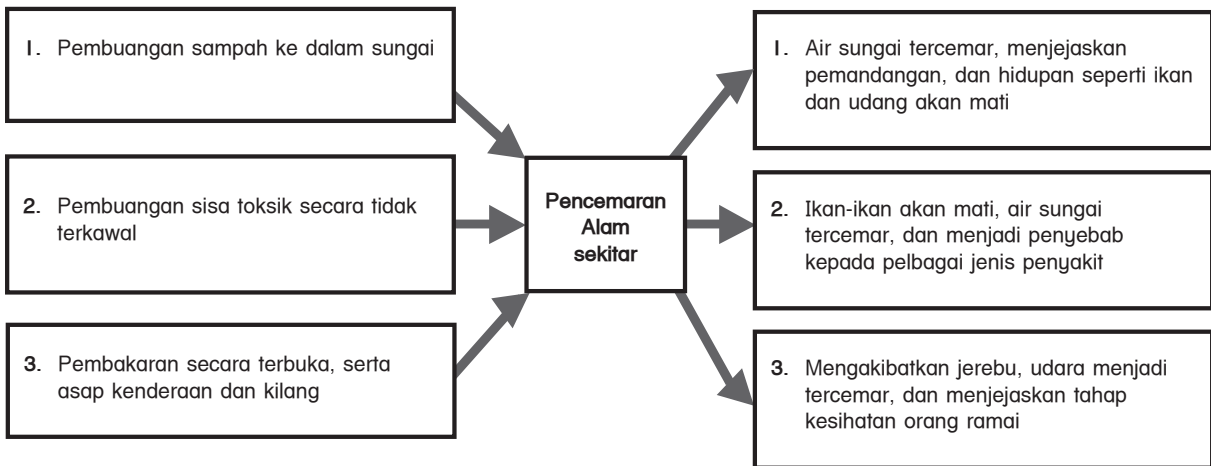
1. Pembuangan sampah ke dalam sungai

2. Pembuangan sisa toksik secara tidak terkawal

3. Pembakaran secara terbuka, serta asap kenderaan dan kilang

Pencemaran Alam sekitar

1. Air sungai tercemar, menjejaskan pemandangan, dan hidupan seperti ikan dan udang akan mati

2. Ikan-ikan akan mati, air sungai tercemar, dan menjadi penyebab kepada pelbagai jenis penyakit

3. Mengakibatkan jerebu, udara menjadi tercemar, dan menjejaskan tahap kesihatan orang ramai